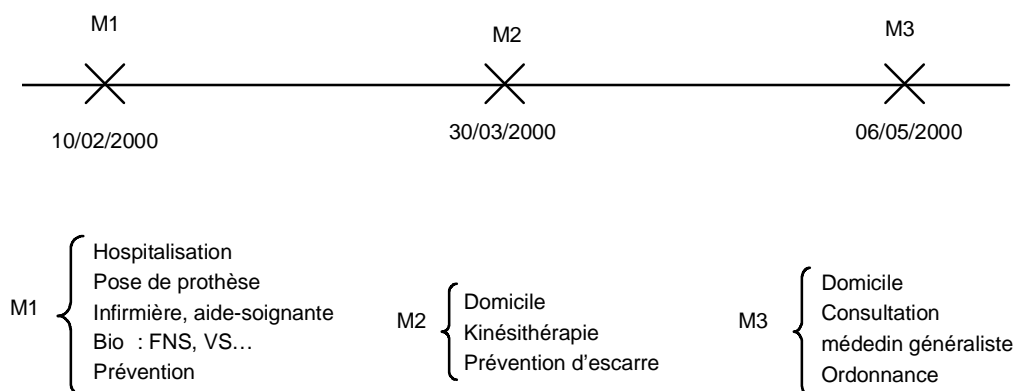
M1

M2

M3

10/02/2000

30/03/2000

06/05/2000

M1
Hospitalisation
Pose de prothèse
Infirmière, aide-soignante
Bio : FNS, VS…
Prévention

M2
Domicile
Kinésithérapie
Prévention d'escarre

M3
Domicile
Consultation
médedin généraliste
Ordonnance